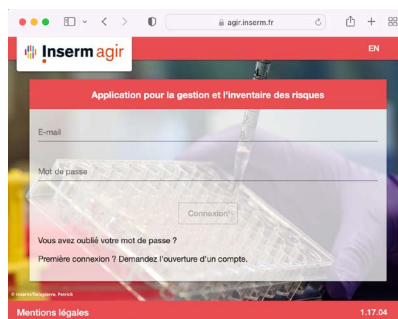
agir.inserm.fr

Inserm agir

EN

Application pour la gestion et l'inventaire des risques

E-mail

Mot de passe

Connexion

Vous avez oublié votre mot de passe ?

Première connexion ? Demandez l'ouverture d'un compte.

© Inserm/Delapierre, Patrick

Mentions légales

1.17.04